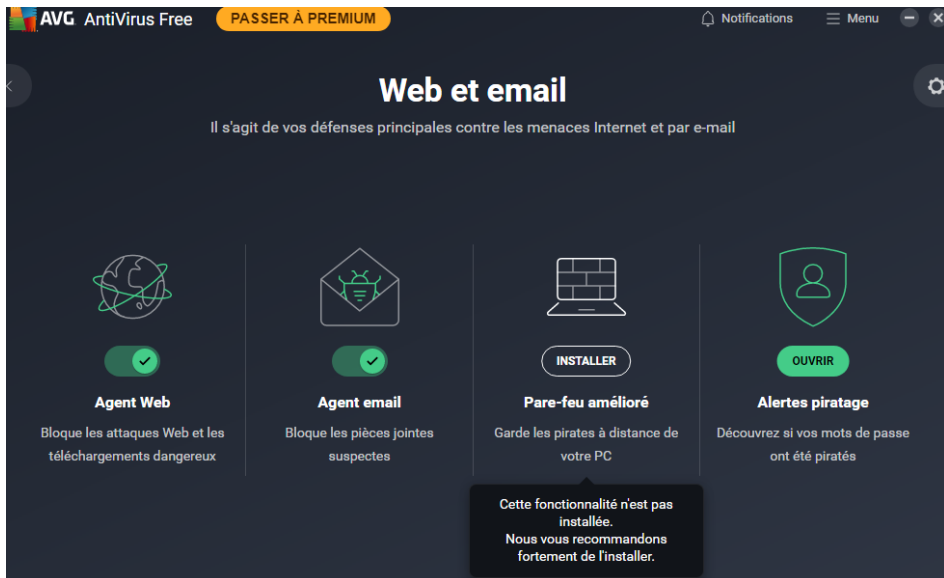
AVG AntiVirus Free
PASSER À PREMIUM
Notifications
Menu

Web et email
Il s'agit de vos défenses principales contre les menaces Internet et par e-mail

Agent Web
Bloque les attaques Web et les téléchargements dangereux

Agent email
Bloque les pièces jointes suspectes

INSTALLER
Pare-feu amélioré
Garde les pirates à distance de votre PC

OUVRIR
Alertes piratage
Découvrez si vos mots de passe ont été piratés

Cette fonctionnalité n'est pas installée.
Nous vous recommandons fortement de l'installer.